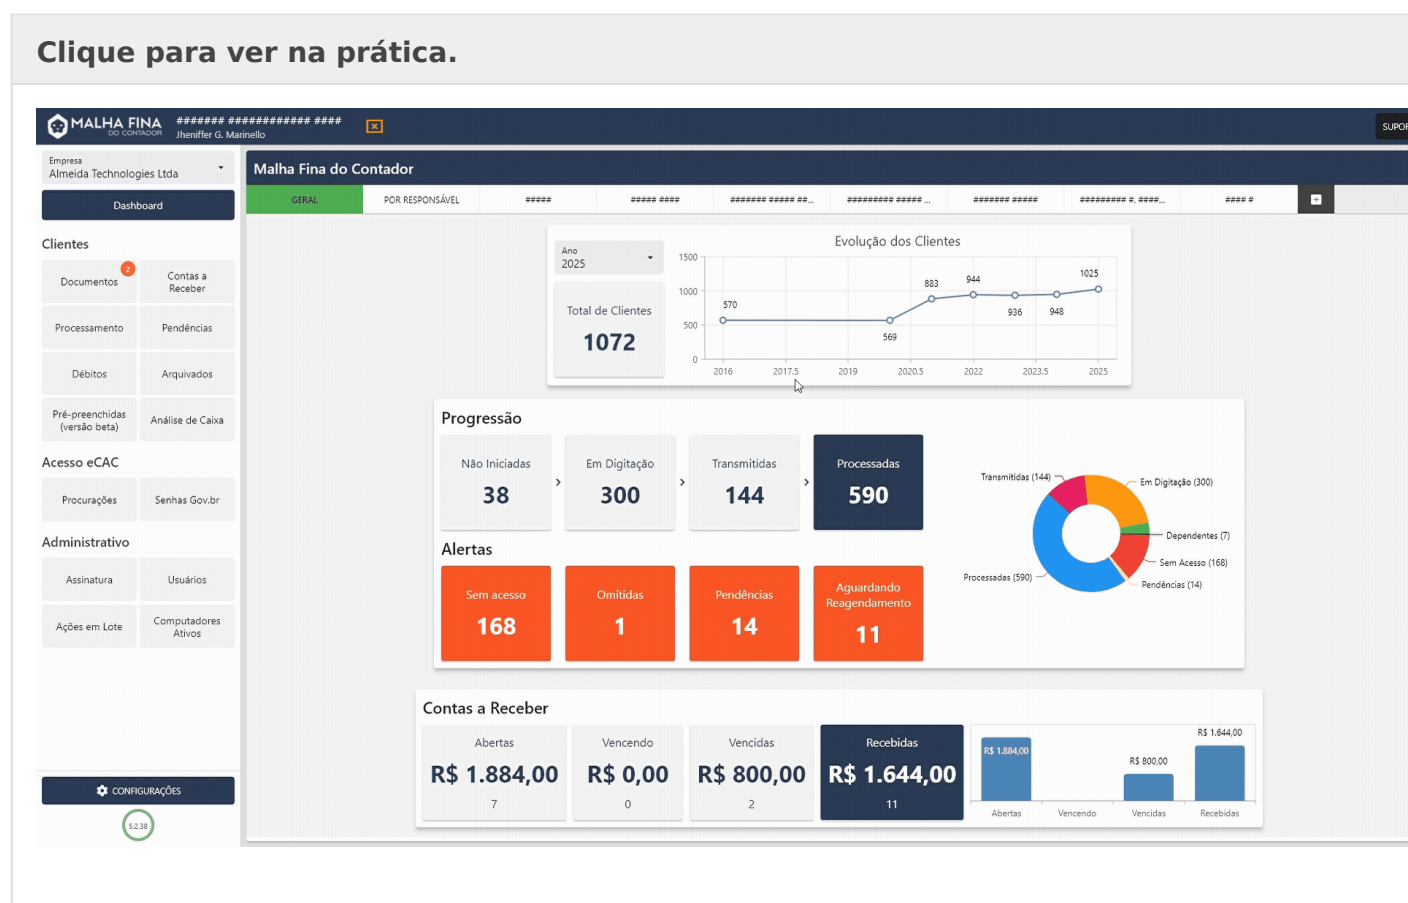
Clique para ver na prática.

MALHA FINA DO CONTADOR ####### ############ #### Jheniffer G. Marinello SUPOR

Empresa
Almeida Technologies Ltda

Dashboard

Clientes
Documentos 2
Contas a Receber
Processamento
Pendências
Débitos
Arquivados
Pré-preenchidas (versão beta)
Análise de Caixa

Acesso eCAC
Procurações
Senhas Gov.br

Administrativo
Assinatura
Usuários
Ações em Lote
Computadores Ativos

CONFIGURAÇÕES
5.2.38

Malha Fina do Contador

GERAL | POR RESPONSÁVEL | ##### | ##### #### | ####### ##### ##... | ######### ##### ... | ####### ##### | ######### #. ####... | #### #

Ano
2025

Total de Clientes
1072

Evolução dos Clientes
1500
1000
500
0
2016 2017.5 2019 2020.5 2022 2023.5 2025
570 569 883 944 936 948 1025

Progressão
Não Iniciadas 38
Em Digitação 300
Transmitidas 144
Processadas 590

Transmitidas (144)
Em Digitação (300)
Dependentes (7)
Sem Acesso (168)
Pendências (14)
Processadas (590)

Alertas
Sem acesso 168
Omitidas 1
Pendências 14
Aguardando Reagendamento 11

Contas a Receber
Abertas R$ 1.884,00 7
Vencendo R$ 0,00 0
Vencidas R$ 800,00 2
Recebidas R$ 1.644,00 11

R$ 1.884,00
R$ 800,00
R$ 1.644,00
Abertas Vencendo Vencidas Recebidas